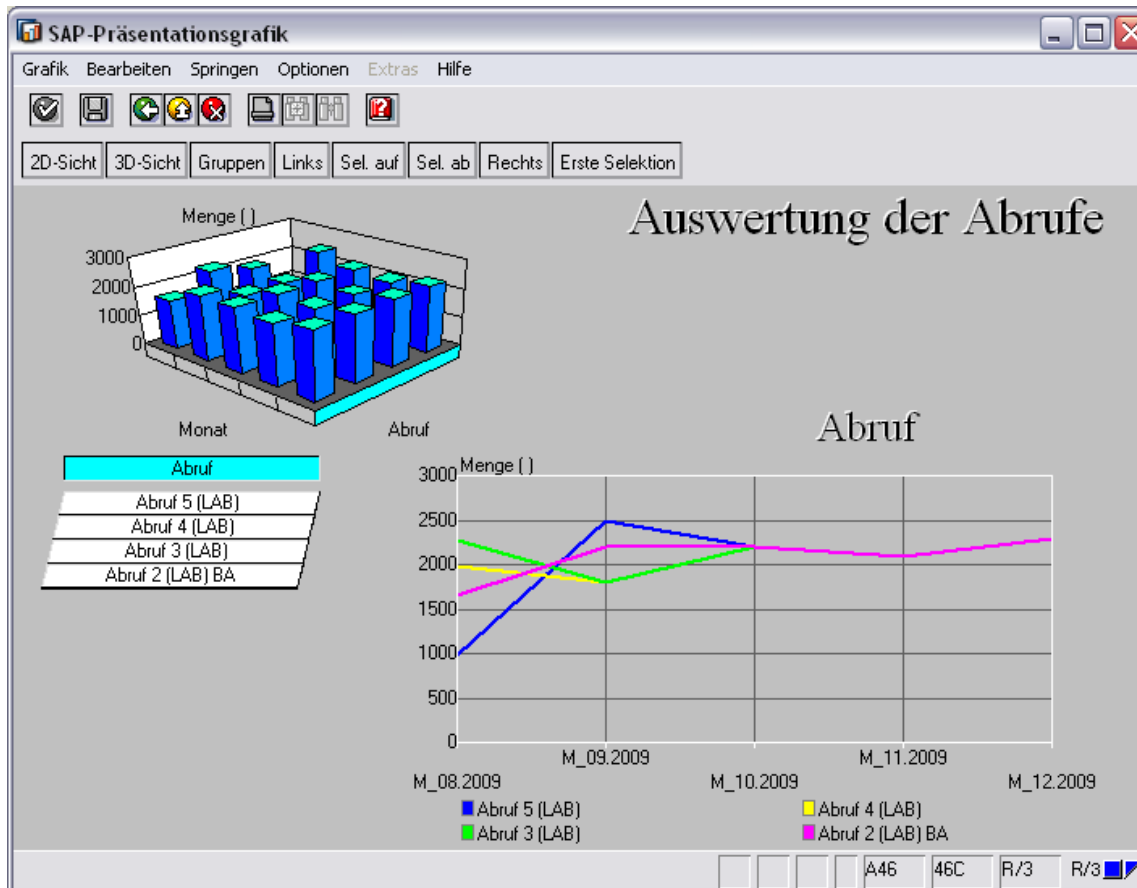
SAP-Präsentationsgrafik

Grafik Bearbeiten Springen Optionen Extras Hilfe

2D-Sicht 3D-Sicht Gruppen Links Sel. auf Sel. ab Rechts Erste Selektion

Menge ( )
3000
2000
1000
0
Monat
Abruf

Auswertung der Abrufe

Abruf

Abruf 5 (LAB)
Abruf 4 (LAB)
Abruf 3 (LAB)
Abruf 2 (LAB) BA

Menge ( )
3000
2500
2000
1500
1000
500
0
M_08.2009
M_09.2009
M_10.2009
M_11.2009
M_12.2009

Abruf 5 (LAB)
Abruf 4 (LAB)
Abruf 3 (LAB)
Abruf 2 (LAB) BA

A46 46C R/3 R/3